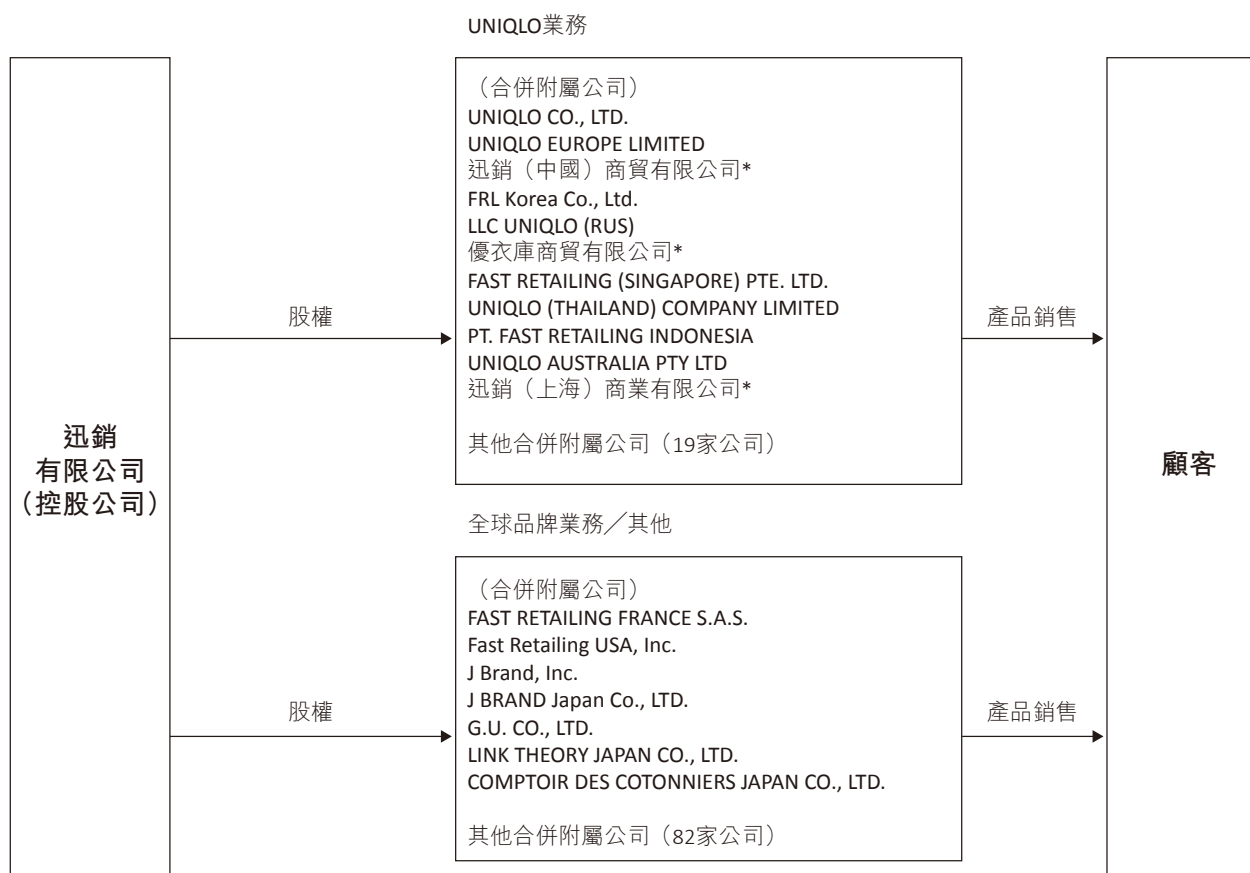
UNIQLO業務

迅銷
有限公司
（控股公司）

股權

（合併附屬公司）
UNIQLO CO., LTD.
UNIQLO EUROPE LIMITED
迅銷（中國）商貿有限公司*
FRL Korea Co., Ltd.
LLC UNIQLO (RUS)
優衣庫商貿有限公司*
FAST RETAILING (SINGAPORE) PTE. LTD.
UNIQLO (THAILAND) COMPANY LIMITED
PT. FAST RETAILING INDONESIA
UNIQLO AUSTRALIA PTY LTD
迅銷（上海）商業有限公司*

其他合併附屬公司（19家公司）

產品銷售

顧客

全球品牌業務／其他

股權

（合併附屬公司）
FAST RETAILING FRANCE S.A.S.
Fast Retailing USA, Inc.
J Brand, Inc.
J BRAND Japan Co., LTD.
G.U. CO., LTD.
LINK THEORY JAPAN CO., LTD.
COMPTOIR DES COTONNIERS JAPAN CO., LTD.

其他合併附屬公司（82家公司）

產品銷售